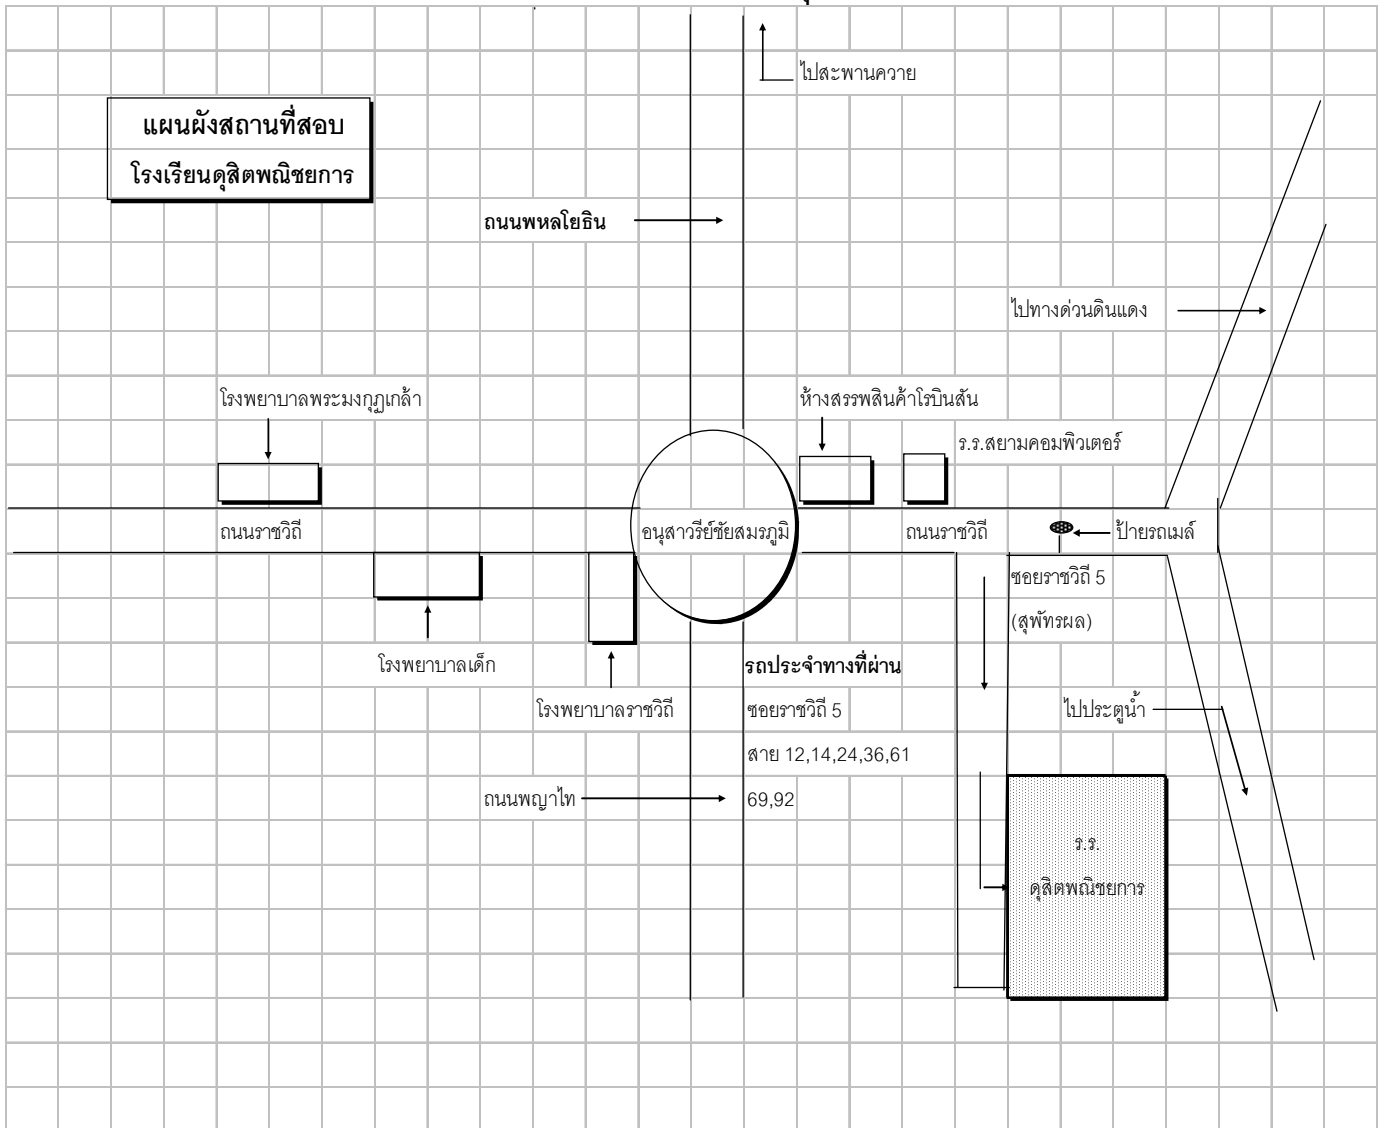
ไปสะพานควาย

แผนผังสถานที่สอบ
โรงเรียนดุสิตพณิชยการ

ถนนพหลโยธิน

ไปทางด่วนดินแดง

โรงพยาบาลพระมงกุฎเกล้า

ห้างสรรพสินค้าโรบินสัน

ร.ร.สยามคอมพิวเตอร์

ถนนราชวิถี

อนุสาวรีย์ชัยสมรภูมิ

ถนนราชวิถี

ป้ายรถเมล์

ซอยราชวิถี 5
(สุพัทรผล)

โรงพยาบาลเด็ก

โรงพยาบาลราชวิถี

รถประจำทางที่ผ่าน
ซอยราชวิถี 5
สาย 12,14,24,36,61
69,92

ไปประตูน้ำ

ถนนพญาไท

ร.ร.
ดุสิตพณิชยการ